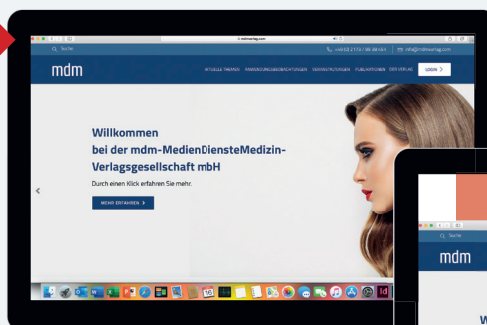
mdmverlag.com

Suche

+49 (0) 2173 / 95 48 43-1

info@mdmverlag.com

mdm

AKTUELLE THEMEN   ANWENDUNGSBEOBACHTUNGEN   VERANSTALTUNGEN   PUBLIKATIONEN   DER VERLAG

LOGIN

Willkommen
bei der mdm-MedienDiensteMedizin-Verlagsgesellschaft mbH

Durch einen Klick erfahren Sie mehr.

MEHR ERFAHREN

Suche

mdm

W